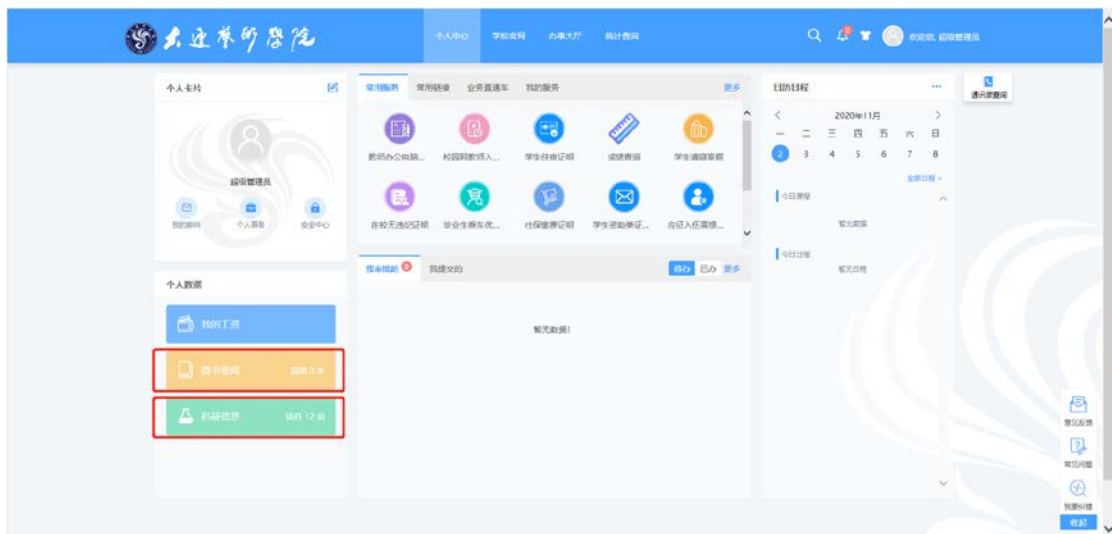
大連藝術學院

个人中心 学校官网 办事大厅 统计查询

欢迎您, 超级管理员

个人卡片

超级管理员

我的邮件 个人事务 安全中心

个人数据

我的工资

图书借阅 超期 0 本

科研信息 科研 12 项

常用服务 常用链接 业务直通车 我的服务 更多

教师办公电脑... 校园网教师入... 学生任命证明 成绩查询 学生请回家假

在校无违纪证明 毕业生乘车优... 社保缴费证明 学生资助保证... 应征入伍需提...

我审批的 我提交的 待办 已办 更多

暂无数据!

日历日程 ...

2020年11月

一 二 三 四 五 六 日

2 3 4 5 6 7 8

全部日程 >

今日课程

暂无课程

今日日程

暂无日程

通讯录查询

意见反馈

常见问题

我要评价

收起